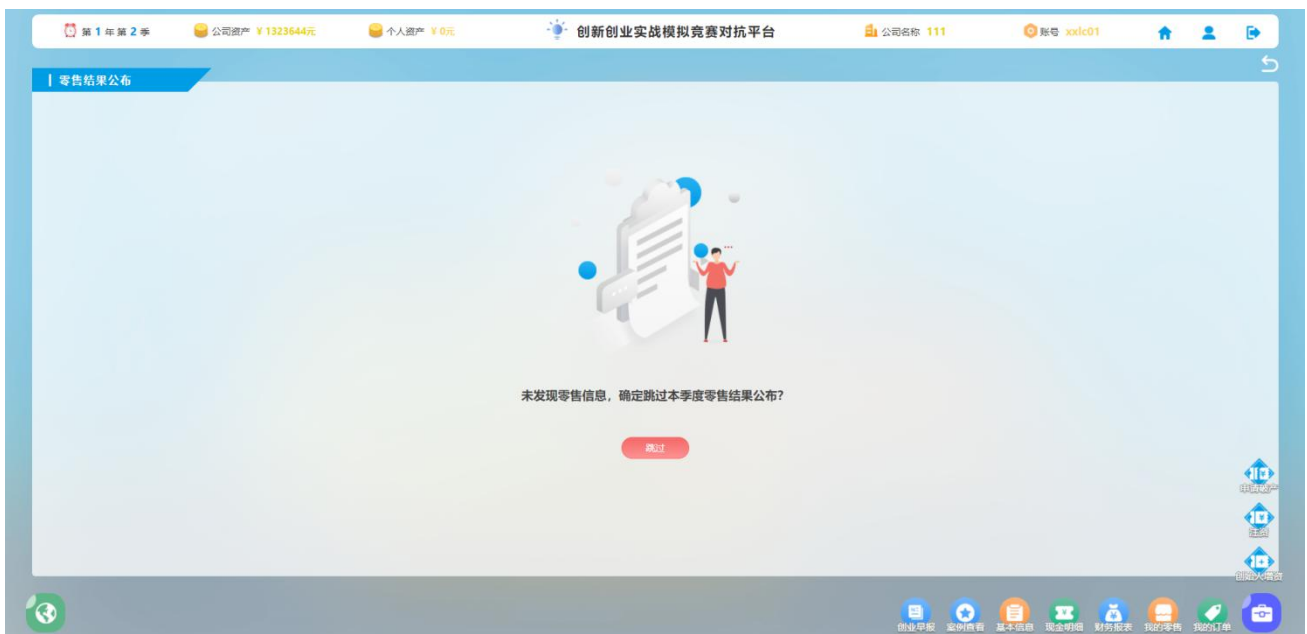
第 1 年 第 2 季

公司资产 ¥ 1323644元

个人资产 ¥ 0元

创新创业实战模拟竞赛对抗平台

公司名称 111

账号 xxlc01

零售结果公布

未发现零售信息，确定跳过本季度零售结果公布?

跳过

申请破产

注册

创始人增资

创业早报

案例查看

基本信息

现金明细

财务报表

我的零售

我的订单